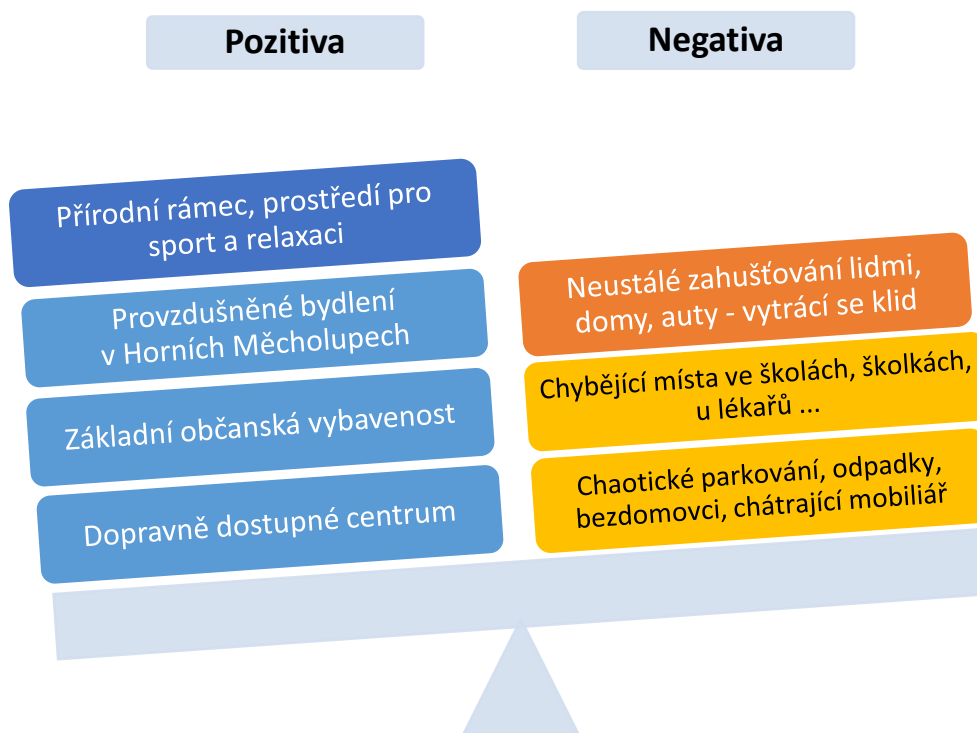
Pozitiva

Negativa

Přírodní rámec, prostředí pro sport a relaxaci

Provzdušněné bydlení v Horních Měcholupech

Základní občanská vybavenost

Dopravně dostupné centrum

Neustálé zahušťování lidmi, domy, auty - vytrácí se klid

Chybějící místa ve školách, školkách, u lékařů ...

Chaotické parkování, odpadky, bezdomovci, chátrající mobiliář